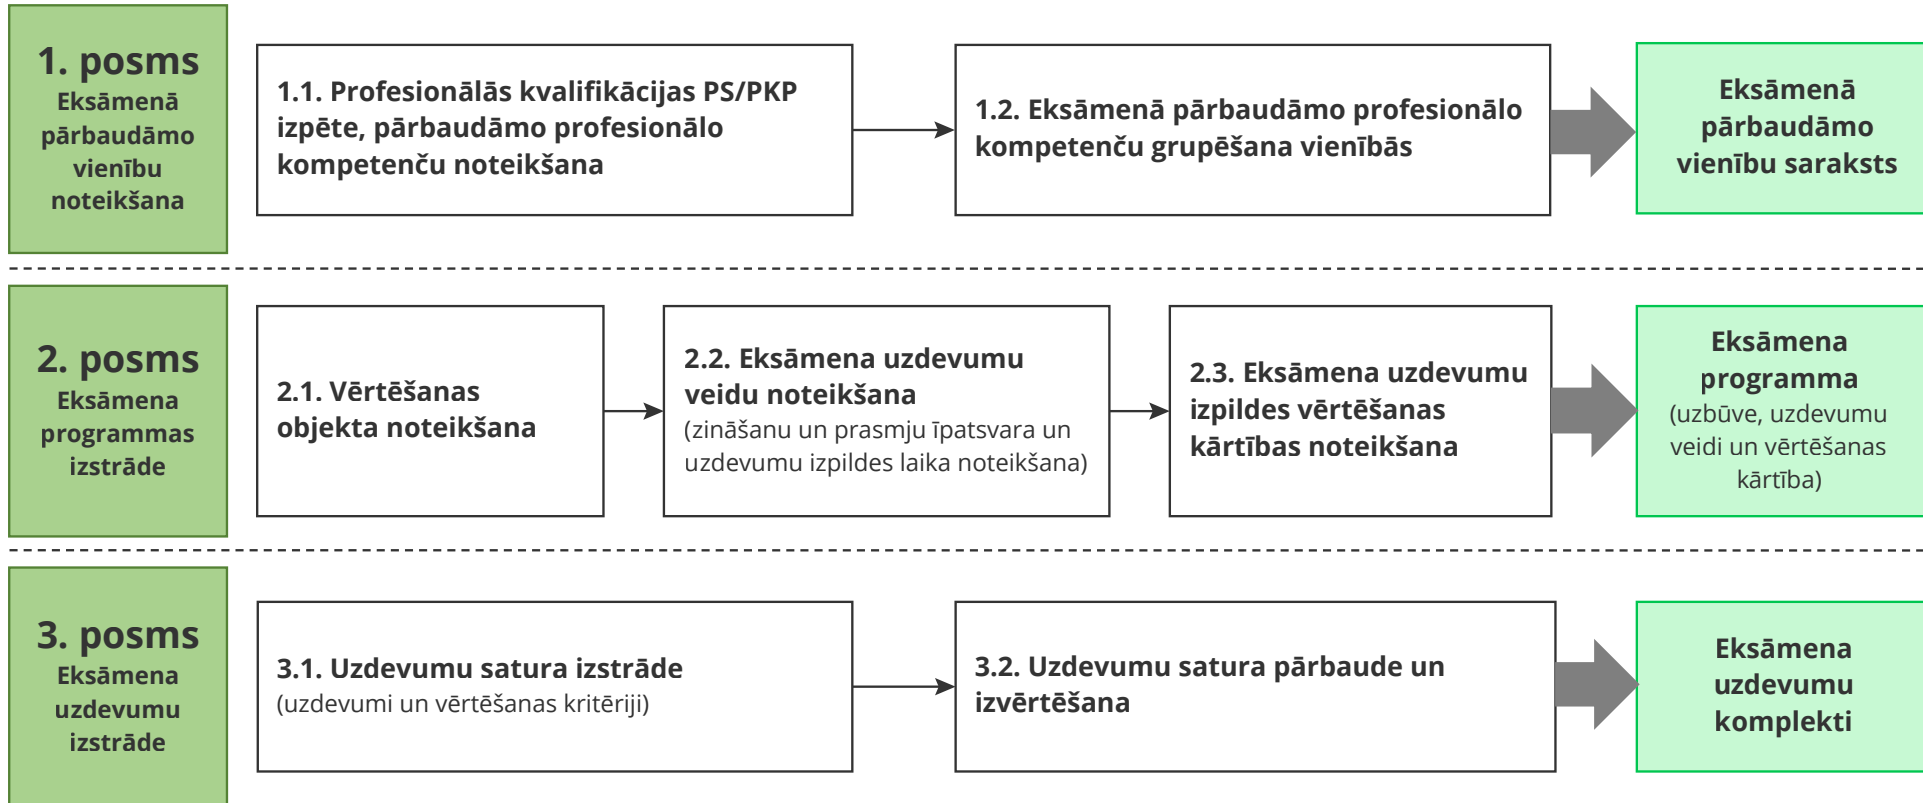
1. posms
Eksāmenā pārbaudāmo vienību noteikšana

1.1. Profesionālās kvalifikācijas PS/PKP izpēte, pārbaudāmo profesionālo kompetenču noteikšana

1.2. Eksāmenā pārbaudāmo profesionālo kompetenču grupēšana vienībās

Eksāmenā pārbaudāmo vienību saraksts

2. posms
Eksāmena programmas izstrāde

2.1. Vērtēšanas objekta noteikšana

2.2. Eksāmena uzdevumu veidu noteikšana
(zināšanu un prasmju īpatsvara un uzdevumu izpildes laika noteikšana)

2.3. Eksāmena uzdevumu izpildes vērtēšanas kārtības noteikšana

Eksāmena programma
(uzbūve, uzdevumu veidi un vērtēšanas kārtība)

3. posms
Eksāmena uzdevumu izstrāde

3.1. Uzdevumu satura izstrāde
(uzdevumi un vērtēšanas kritēriji)

3.2. Uzdevumu satura pārbaude un izvērtēšana

Eksāmena uzdevumu komplekti